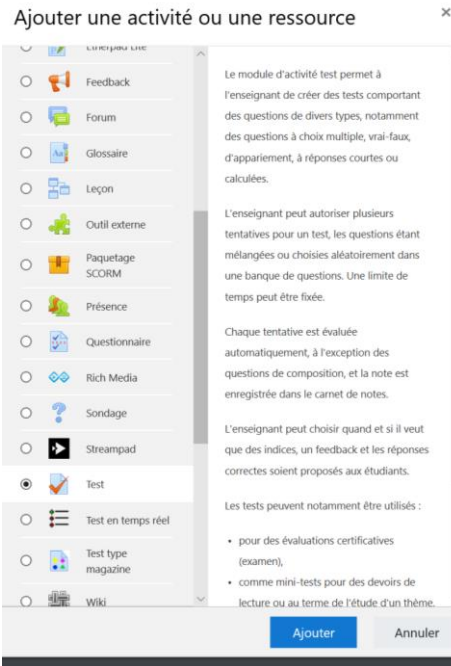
Ajouter une activité ou une ressource

×

Etherpad Lite

Feedback

Forum

Glossaire

Leçon

Outil externe

Paquetage SCORM

Présence

Questionnaire

Rich Media

Sondage

Streampad

Test

Test en temps réel

Test type magazine

Wiki

Le module d'activité test permet à l'enseignant de créer des tests comportant des questions de divers types, notamment des questions à choix multiple, vrai-faux, d'appariement, à réponses courtes ou calculées.

L'enseignant peut autoriser plusieurs tentatives pour un test, les questions étant mélangées ou choisies aléatoirement dans une banque de questions. Une limite de temps peut être fixée.

Chaque tentative est évaluée automatiquement, à l'exception des questions de composition, et la note est enregistrée dans le carnet de notes.

L'enseignant peut choisir quand et si il veut que des indices, un feedback et les réponses correctes soient proposés aux étudiants.

Les tests peuvent notamment être utilisés :

• pour des évaluations certificatives (examen),
• comme mini-tests pour des devoirs de lecture ou au terme de l'étude d'un thème.

Ajouter

Annuler